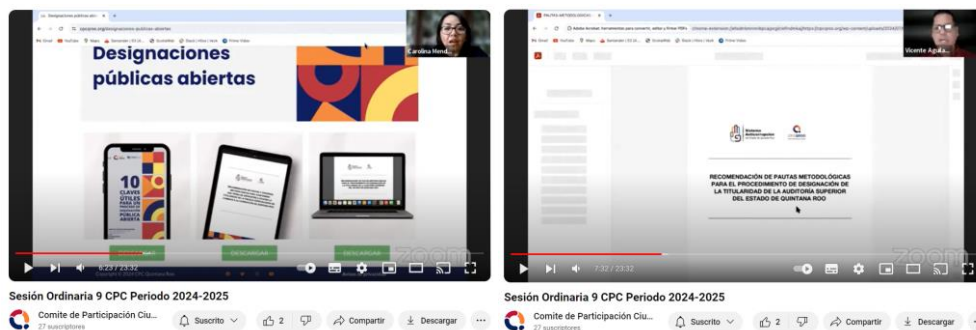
Designaciones públicas abiertas

Carolina Hern...

10 CLAVES ÚTILES PARA UN PROCESO DE DESIGNACIÓN PÚBLICA ABIERTA

DESCARGAR

DESCARGAR

DESCARGAR

6:23 / 23:32

Sesión Ordinaria 9 CPC Periodo 2024-2025

Comite de Participación Ciu...
27 suscriptores

Suscrito

2

Compartir

Descargar

Vicente Aguila...

RECOMENDACIÓN DE PAUTAS METODOLÓGICAS PARA EL PROCEDIMIENTO DE DESIGNACIÓN DE LA TITULARIDAD DE LA AUDITORÍA SUPERIOR DEL ESTADO DE QUINTANA ROO

7:32 / 23:32

Sesión Ordinaria 9 CPC Periodo 2024-2025

Comite de Participación Ciu...
27 suscriptores

Suscrito

2

Compartir

Descargar